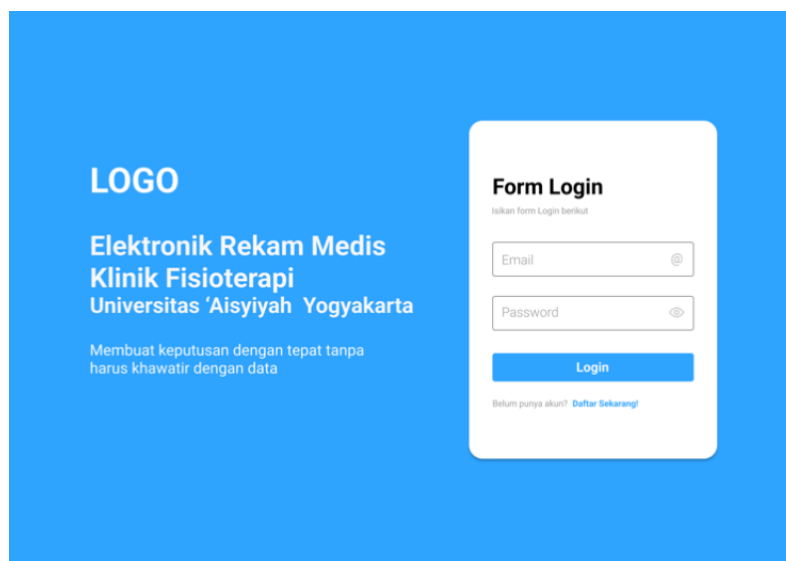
LOGO

Elektronik Rekam Medis
Klinik Fisioterapi
Universitas ‘Aisyiyah Yogyakarta

Membuat keputusan dengan tepat tanpa harus khawatir dengan data

Form Login

Isikan form Login berikut

Email @

Password

Login

Belum punya akun? Daftar Sekarang!